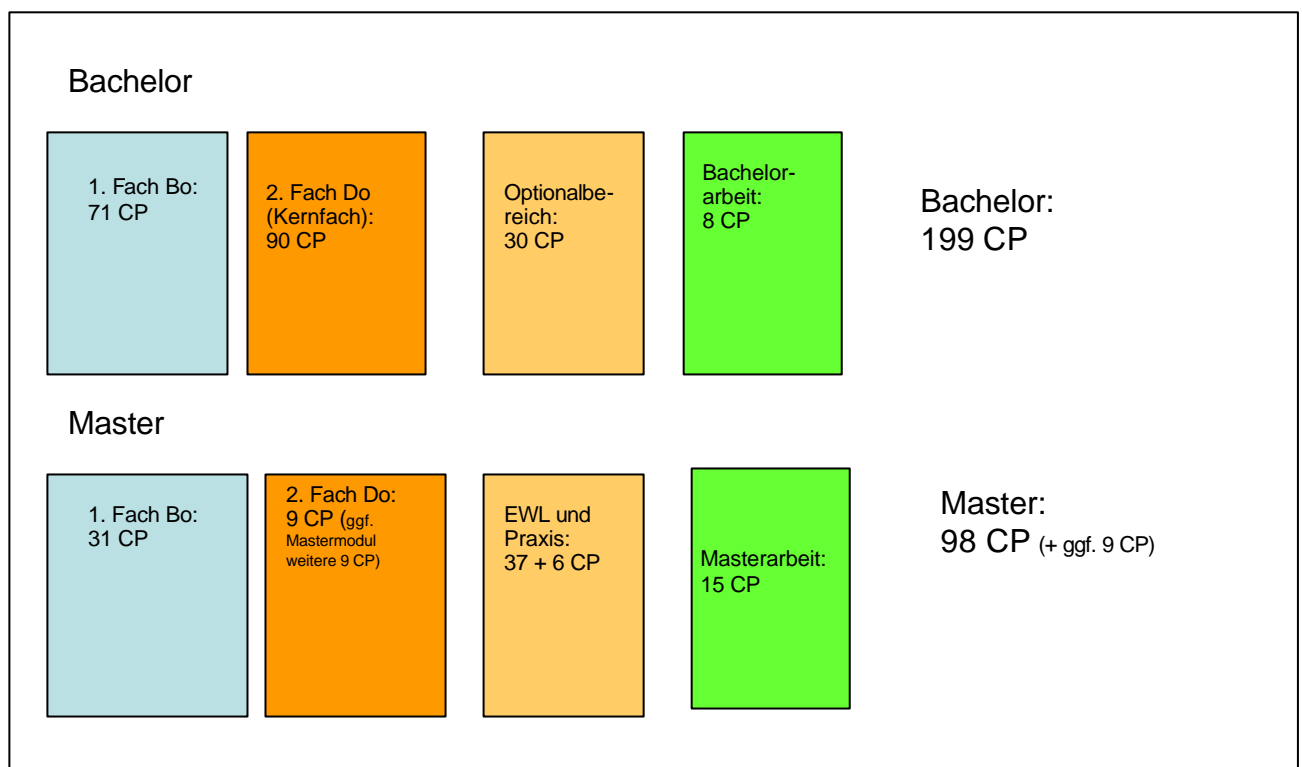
Bachelor

1. Fach Bo:
71 CP

2. Fach Do
(Kernfach):
90 CP

Optionalbereich:
30 CP

Bachelorarbeit:
8 CP

Bachelor:
199 CP

Master

1. Fach Bo:
31 CP

2. Fach Do:
9 CP (ggf. Mastermodul weitere 9 CP)

EWL und Praxis:
37 + 6 CP

Masterarbeit:
15 CP

Master:
98 CP (+ ggf. 9 CP)